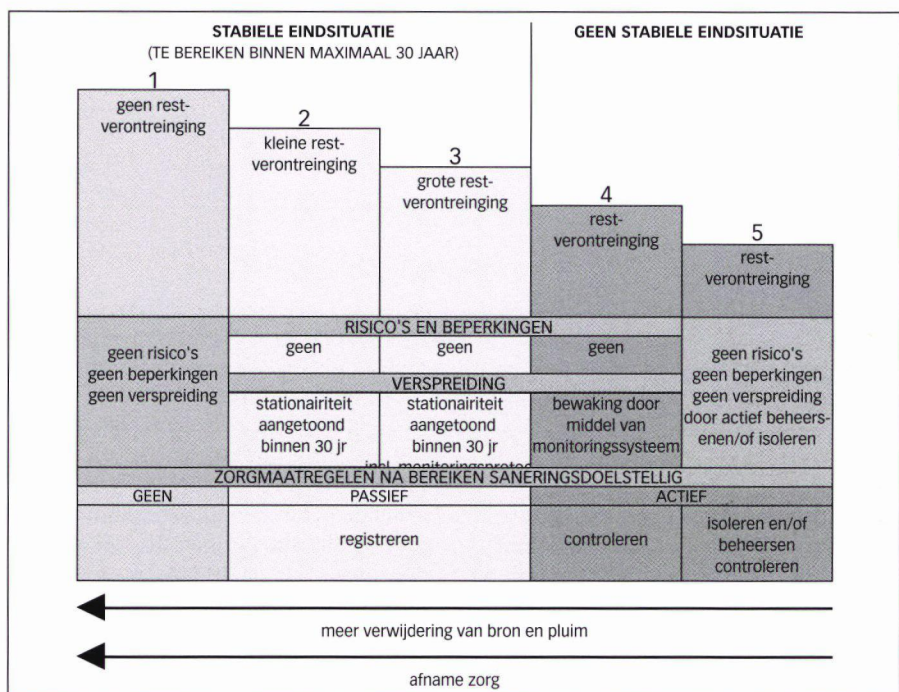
STABIELE EINDSITUATIE
(TE BEREIKEN BINNEN MAXIMAAL 30 JAAR)

GEEN STABIELE EINDSITUATIE

1
geen restverontreinging

2
kleine restverontreinging

3
grote restverontreinging

4
restverontreinging

5
restverontreinging

geen risico's geen beperkingen geen verspreiding

RISICO'S EN BEPERKINGEN

geen

geen

geen

geen risico's geen beperkingen geen verspreiding door actief beheersenen/of isoleren

VERSPREIDING

stationairiteit aangetoond binnen 30 jr

stationairiteit aangetoond binnen 30 jr incl. monitoringsprotoc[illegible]

bewaking door middel van monitoringssysteem

ZORGMAATREGELEN NA BEREIKEN SANERINGSDOELSTELLIG

GEEN

PASSIEF

ACTIEF

registreren

controleren

isoleren en/of beheersen controleren

meer verwijdering van bron en pluim

afname zorg